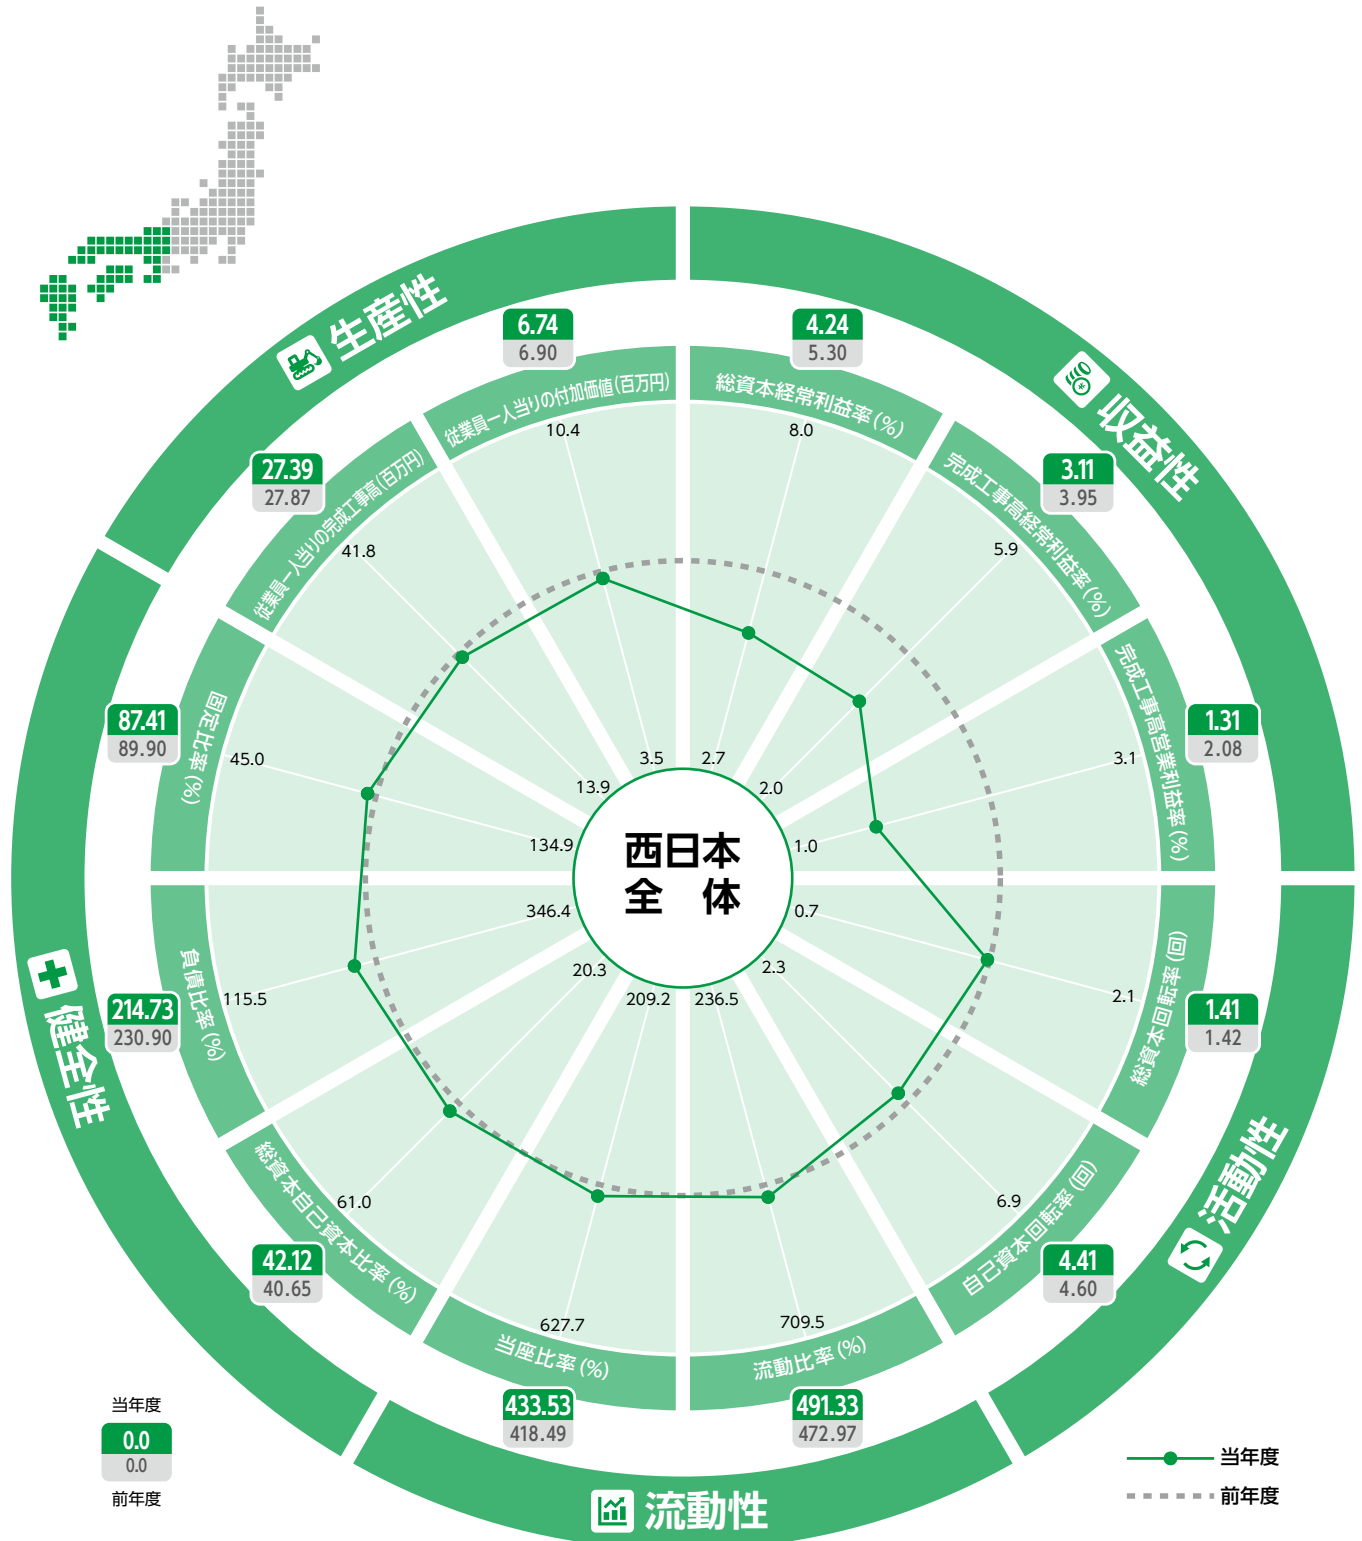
生産性

収益性

活動性

流動性

健全性

西日本
全　体

従業員一人当りの付加価値(百万円)
6.74
6.90
10.4
3.5

総資本経常利益率(%)
4.24
5.30
8.0
2.7

完成工事高経常利益率(%)
3.11
3.95
5.9
2.0

完成工事高営業利益率(%)
1.31
2.08
3.1
1.0

総資本回転率(回)
1.41
1.42
2.1
0.7

自己資本回転率(回)
4.41
4.60
6.9
2.3

流動比率(%)
491.33
472.97
709.5
236.5

当座比率(%)
433.53
418.49
627.7
209.2

総資本自己資本比率(%)
42.12
40.65
61.0
20.3

負債比率(%)
214.73
230.90
115.5
346.4

固定比率(%)
87.41
89.90
45.0
134.9

従業員一人当りの完成工事高(百万円)
27.39
27.87
41.8
13.9

当年度
0.0
0.0
前年度

当年度
前年度